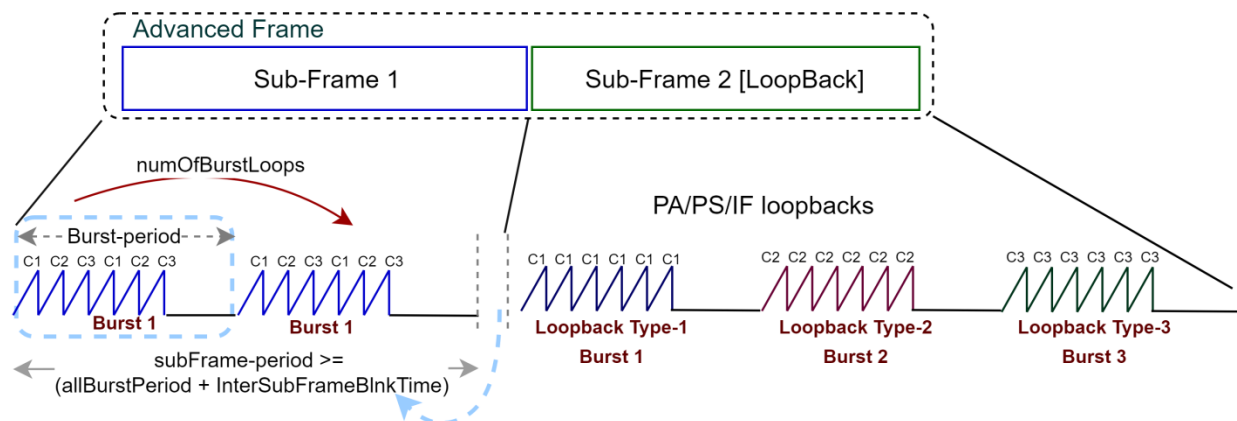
Advanced Frame

Sub-Frame 1

Sub-Frame 2 [LoopBack]

numOfBurstLoops

Burst-period

C1 C2 C3 C1 C2 C3

Burst 1

C1 C2 C3 C1 C2 C3

Burst 1

subFrame-period >= (allBurstPeriod + InterSubFrameBlnkTime)

PA/PS/IF loopbacks

C1 C1 C1 C1 C1 C1

Loopback Type-1

Burst 1

C2 C2 C2 C2 C2 C2

Loopback Type-2

Burst 2

C3 C3 C3 C3 C3 C3

Loopback Type-3

Burst 3